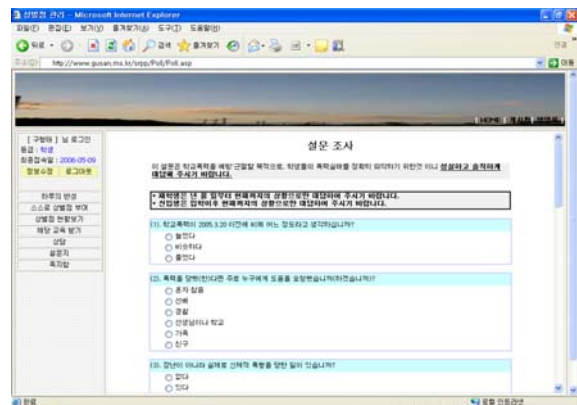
설문 관리 - Microsoft Internet Explorer

파일(F) 편집(E) 보기(V) 즐겨찾기(A) 도구(T) 도움말(H)

뒤로 · 검색 즐겨찾기

주소(D) http://www.gusan.ms.kr/sdpp/Poll/Poll.asp

이동

HOME 게시판 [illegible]

[ 구향매 ] 님 로그인
등급 : 학생
최종접속일 : 2006-05-09
정보수정 | 로그아웃

하루의 반성
스스로 상벌점 부여
상벌점 현황보기
해당 교육 받기
상담
설문지
독자란

설문 조사

이 설문은 학교폭력을 예방·근절할 목적으로, 학생들의 폭력실태를 정확히 파악하기 위한것 이니 성실하고 솔직하게 대답해 주시기 바랍니다.

• 재학생은 년 중 입부터 현재까지의 상황으로만 대답하여 주시기 바랍니다.
• 신입생은 입학이후 현재까지의 상황으로만 대답하여 주시기 바랍니다.

(1). 학교폭력이 2005.3.20 이전에 비해 어느 정도라고 생각하십니까?
○ 늘었다
○ 비슷하다
○ 줄었다

(2). 폭력을 당했(한)다면 주로 누구에게 도움을 요청했습니까(하겠습니까)?
○ 혼자 참음
○ 선배
○ 경찰
○ 선생님이나 학교
○ 가족
○ 친구

(3). 장난이 아니라 실제로 신체적 폭행을 당한 일이 있습니까?
○ 없다
○ 있다

완료

로컬 인트라넷